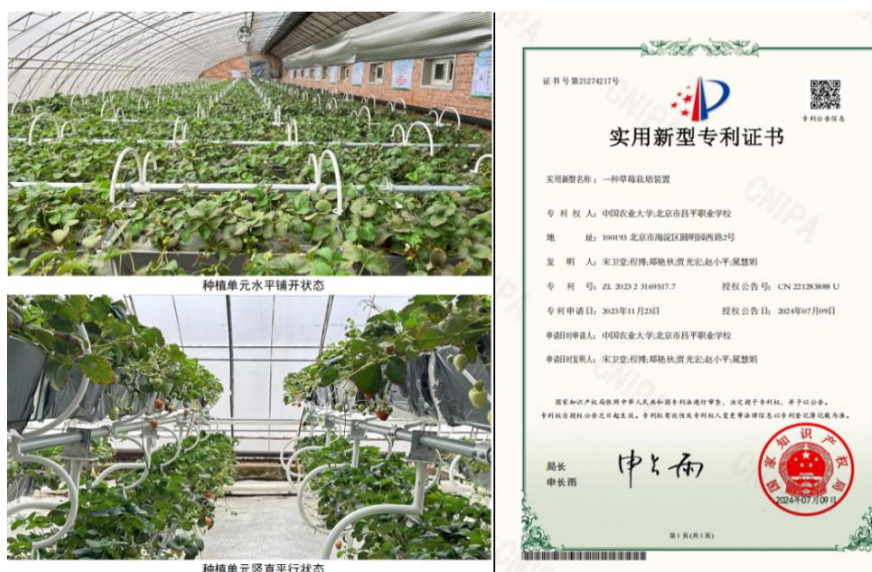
种植单元水平铺开状态

种植单元竖直平行状态

证书号第21274217号

专利公告信息

实用新型专利证书

实用新型名称：一种草莓栽培装置

专 利 权 人：中国农业大学;北京市昌平职业学校

地 址：100193 北京市海淀区圆明园西路2号

发 明 人：宋卫堂;程博;郑艳秋;贾光宏;赵小平;展慧娟

专 利 号：ZL 2023 2 3169517.7　　授权公告号：CN 221283688 U

专利申请日：2023年11月23日　　授权公告日：2024年07月09日

申请日时申请人：中国农业大学;北京市昌平职业学校

申请日时发明人：宋卫堂;程博;郑艳秋;贾光宏;赵小平;展慧娟

国家知识产权局依照中华人民共和国专利法进行审查，决定授予专利权，并予以公告。

专利权自授权公告之日起生效。专利权有效性及专利权人变更等法律信息以专利登记簿记载为准。

局长
申长雨

申长雨

国家知识产权局

2024年07月09日

CNIPA

第1页（共1页）